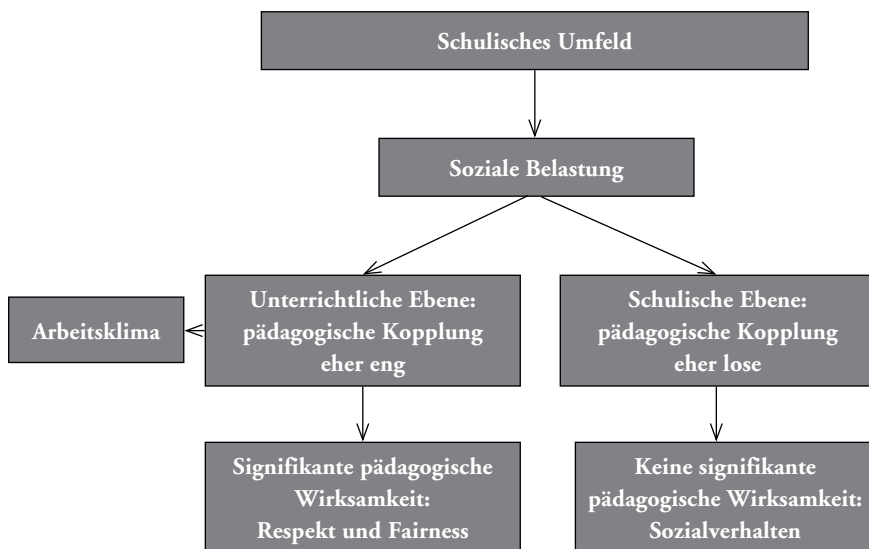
Schulisches Umfeld

Soziale Belastung

Arbeitsklima

Unterrichtliche Ebene: pädagogische Kopplung eher eng

Schulische Ebene: pädagogische Kopplung eher lose

Signifikante pädagogische Wirksamkeit: Respekt und Fairness

Keine signifikante pädagogische Wirksamkeit: Sozialverhalten